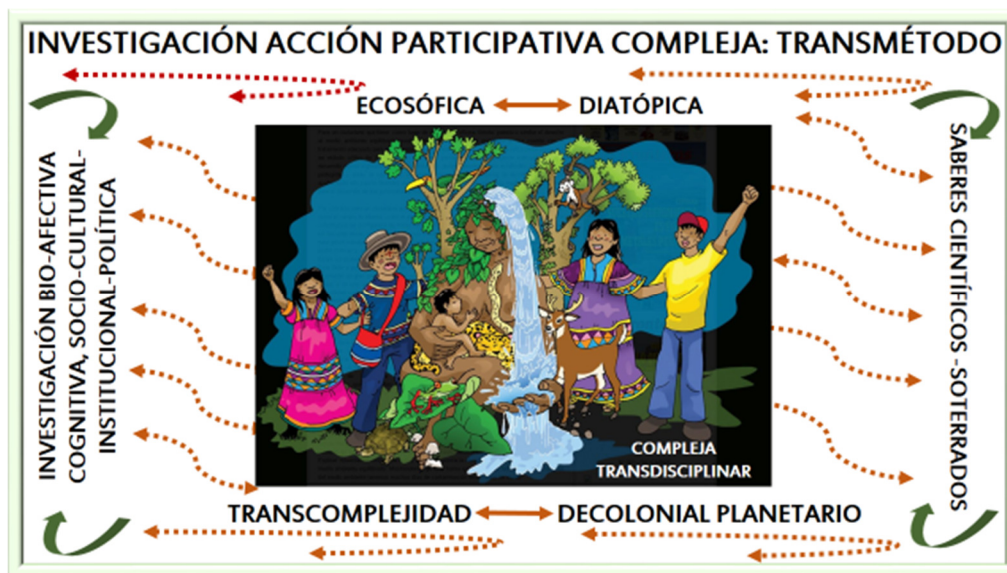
INVESTIGACIÓN ACCIÓN PARTICIPATIVA COMPLEJA: TRANSMÉTODO

ECOSÓFICA DIATÓPICA

INVESTIGACIÓN BIO-AFECTIVA COGNITIVA, SOCIO-CULTURAL-INSTITUCIONAL-POLÍTICA

SABERES CIENTÍFICOS -SOTERRADOS

COMPLEJA TRANSDISCIPLINAR

TRANSCOMPLEJIDAD DECOLONIAL PLANETARIO